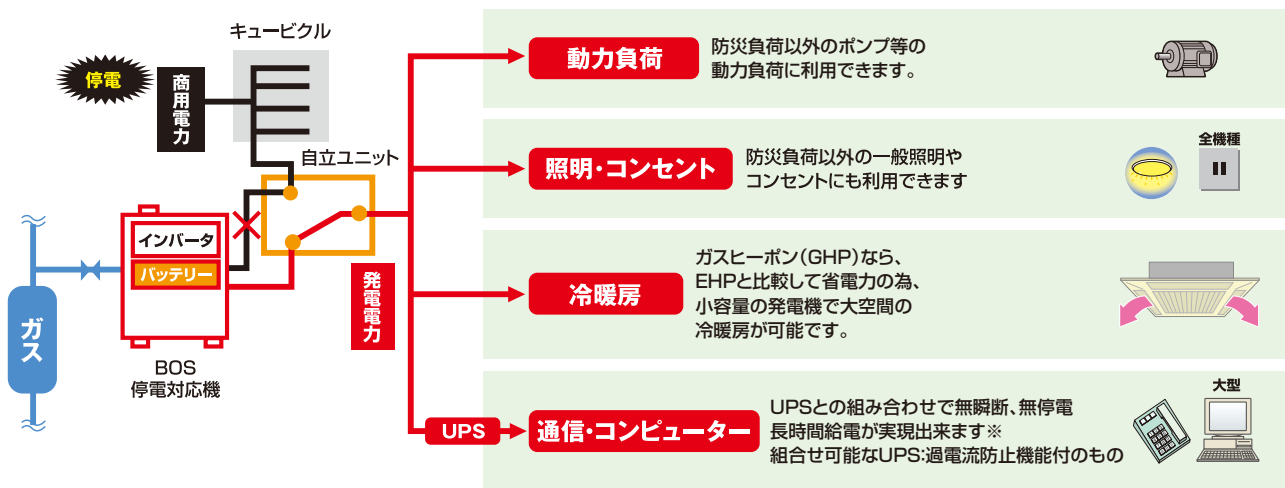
キュービクル

停電

商用電力

自立ユニット

インバータ

バッテリー

ガス

BOS
停電対応機

発電電力

UPS

動力負荷
防災負荷以外のポンプ等の動力負荷に利用できます。

照明・コンセント
防災負荷以外の一般照明やコンセントにも利用できます

全機種

冷暖房
ガスヒーポン(GHP)なら、EHPと比較して省電力の為、小容量の発電機で大空間の冷暖房が可能です。

通信・コンピューター
UPSとの組み合わせで無瞬断、無停電長時間給電が実現出来ます※
組合せ可能なUPS:過電流防止機能付のもの

大型